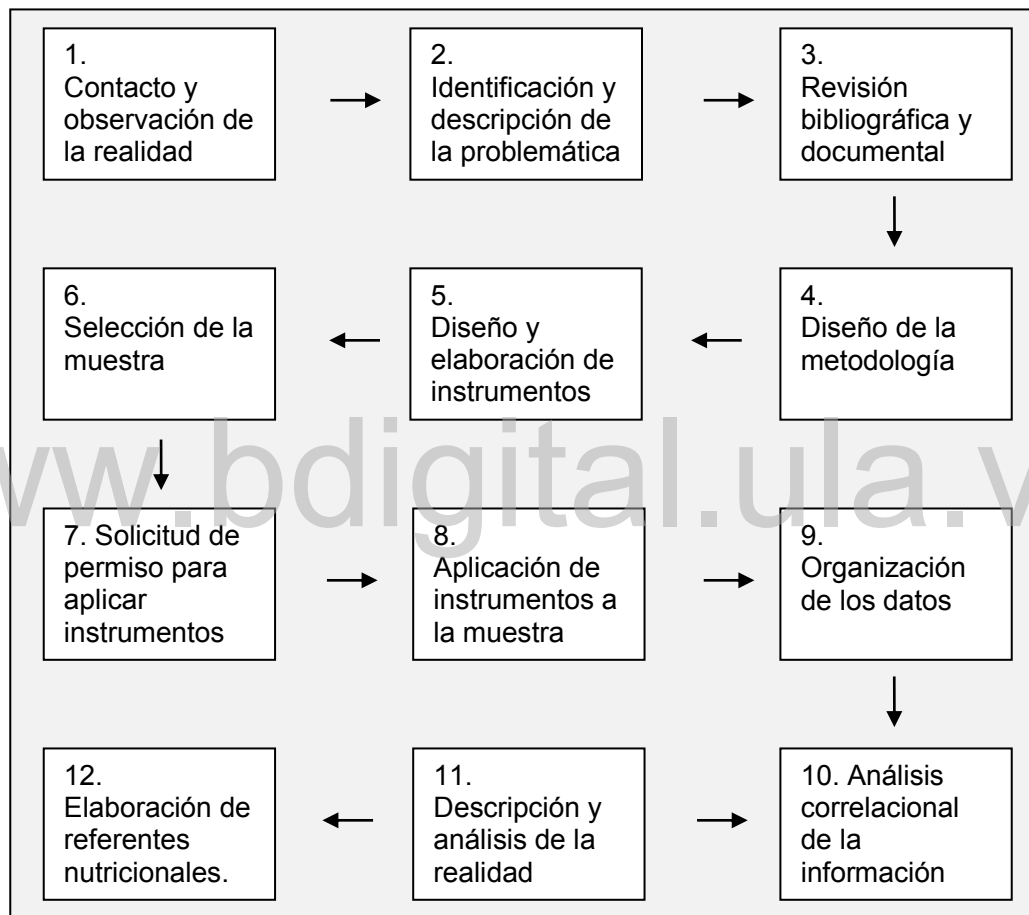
1.
Contacto y observación de la realidad

2.
Identificación y descripción de la problemática

3.
Revisión bibliográfica y documental

4.
Diseño de la metodología

5.
Diseño y elaboración de instrumentos

6.
Selección de la muestra

7. Solicitud de permiso para aplicar instrumentos

8.
Aplicación de instrumentos a la muestra

9.
Organización de los datos

10. Análisis correlacional de la información

11.
Descripción y análisis de la realidad

12.
Elaboración de referentes nutricionales.

www.bdigital.ula.v